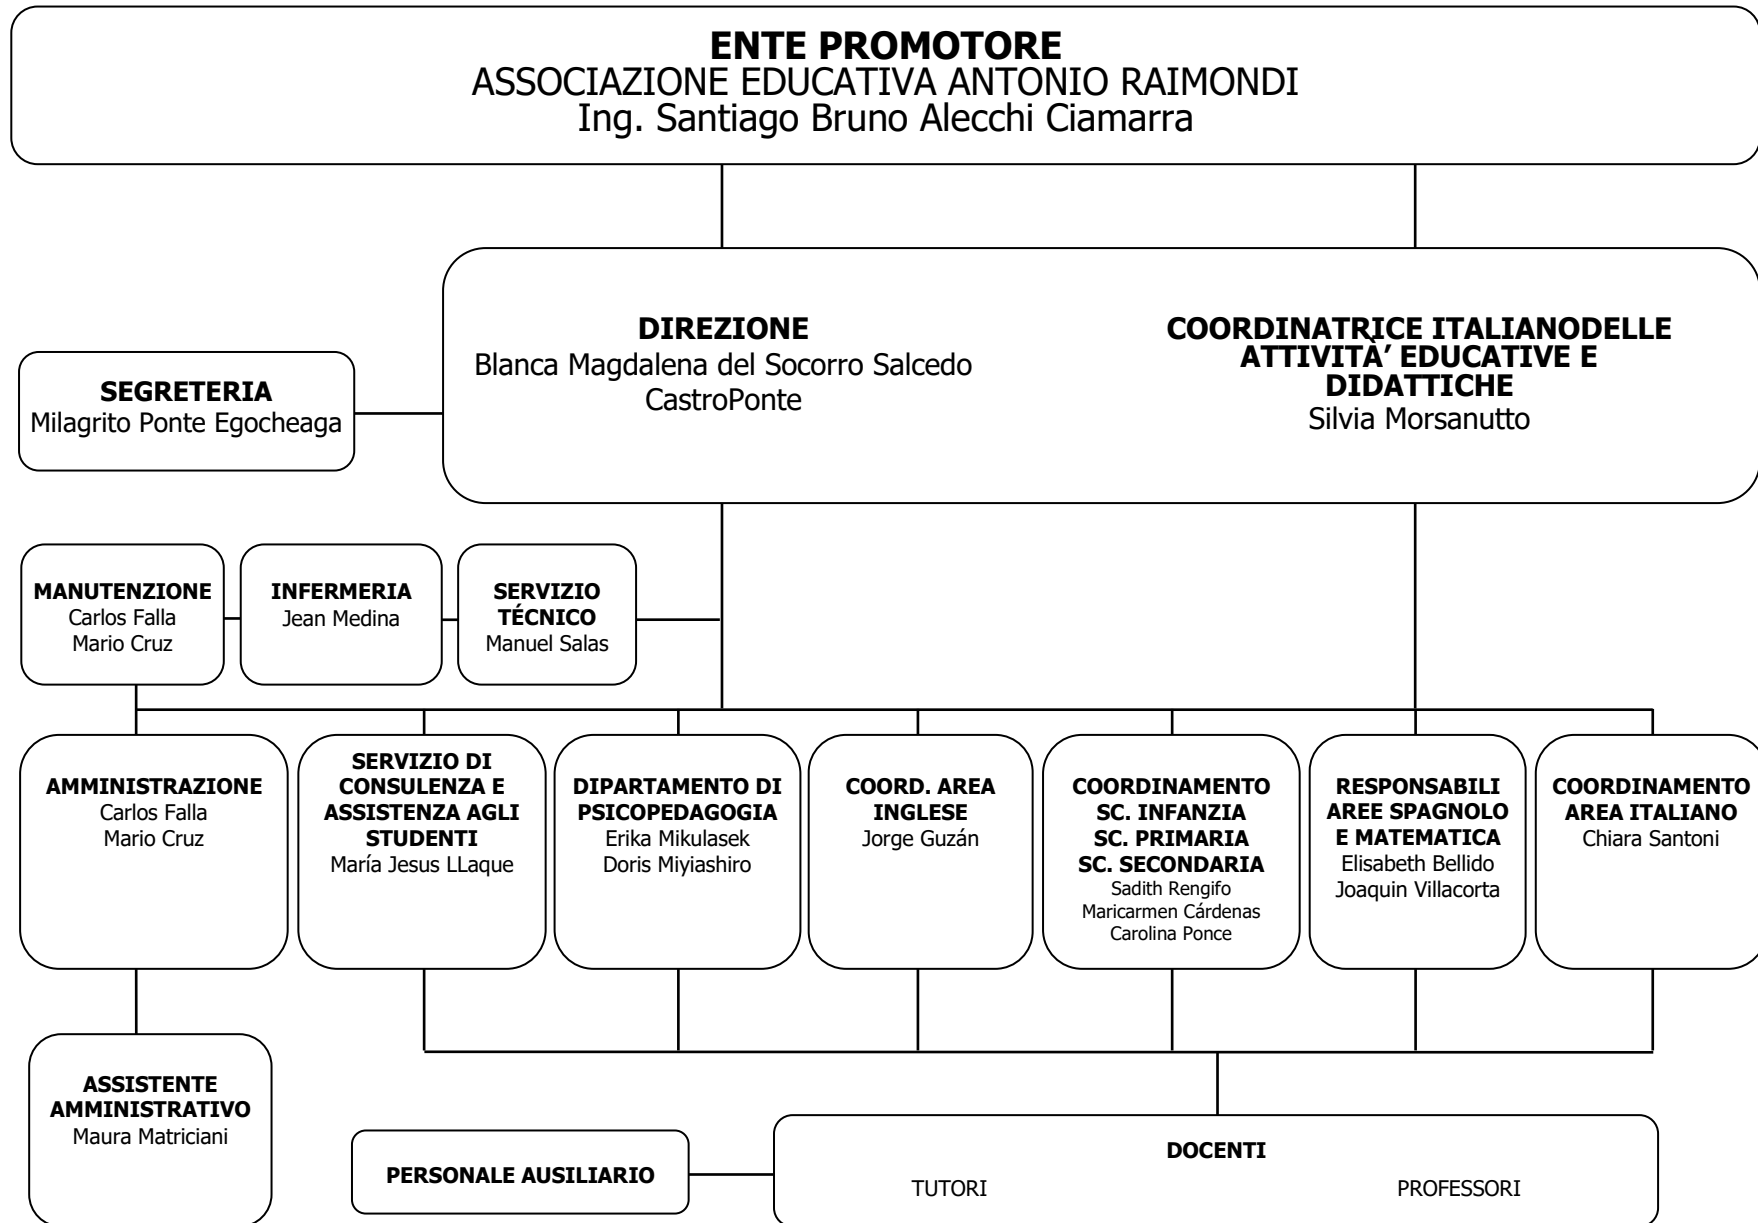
ENTE PROMOTORE
ASSOCIAZIONE EDUCATIVA ANTONIO RAIMONDI
Ing. Santiago Bruno Alecchi Ciamarra

SEGRETERIA
Milagrito Ponte Egocheaga

DIREZIONE
Blanca Magdalena del Socorro Salcedo CastroPonte

COORDINATRICE ITALIANODELLE ATTIVITÀ' EDUCATIVE E DIDATTICHE
Silvia Morsanutto

MANUTENZIONE
Carlos Falla
Mario Cruz

INFERMERIA
Jean Medina

SERVIZIO TÉCNICO
Manuel Salas

AMMINISTRAZIONE
Carlos Falla
Mario Cruz

SERVIZIO DI CONSULENZA E ASSISTENZA AGLI STUDENTI
María Jesus LLaque

DIPARTAMENTO DI PSICOPEDAGOGIA
Erika Mikulasek
Doris Miyiashiro

COORD. AREA INGLESE
Jorge Guzán

COORDINAMENTO SC. INFANZIA SC. PRIMARIA SC. SECONDARIA
Sadith Rengifo
Maricarmen Cárdenas
Carolina Ponce

RESPONSABILI AREE SPAGNOLO E MATEMATICA
Elisabeth Bellido
Joaquin Villacorta

COORDINAMENTO AREA ITALIANO
Chiara Santoni

ASSISTENTE AMMINISTRATIVO
Maura Matriciani

PERSONALE AUSILIARIO

DOCENTI
TUTORI
PROFESSORI